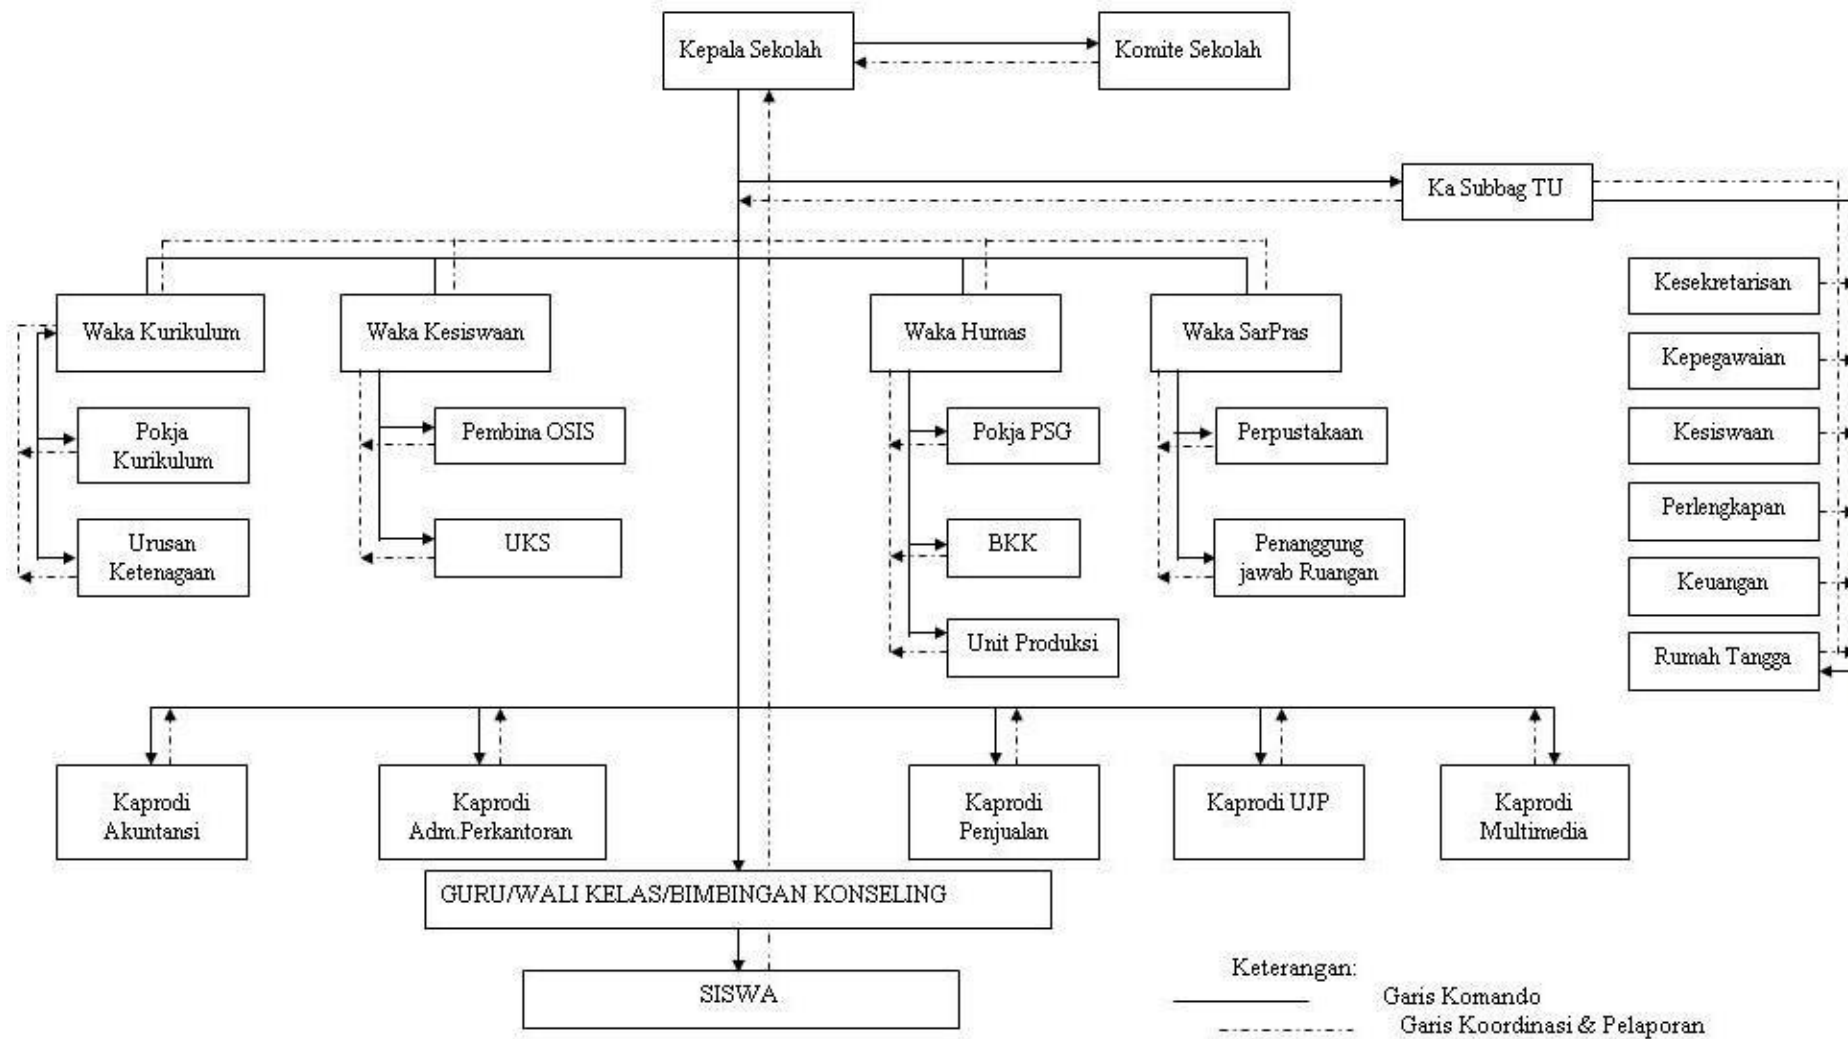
Kepala Sekolah

Komite Sekolah

Ka Subbag TU

Waka Kurikulum

Pokja Kurikulum

Urusan Ketenagaan

Waka Kesiswaan

Pembina OSIS

UKS

Waka Humas

Pokja PSG

BKK

Unit Produksi

Waka SarPras

Perpustakaan

Penanggung jawab Ruangan

Kesekretarisan

Kepegawaian

Kesiswaan

Perlengkapan

Keuangan

Rumah Tangga

Kaprodi Akuntansi

Kaprodi Adm.Perkantoran

Kaprodi Penjualan

Kaprodi UJP

Kaprodi Multimedia

GURU/WALI KELAS/BIMBINGAN KONSELING

SISWA

Keterangan:

Garis Komando

Garis Koordinasi & Pelaporan